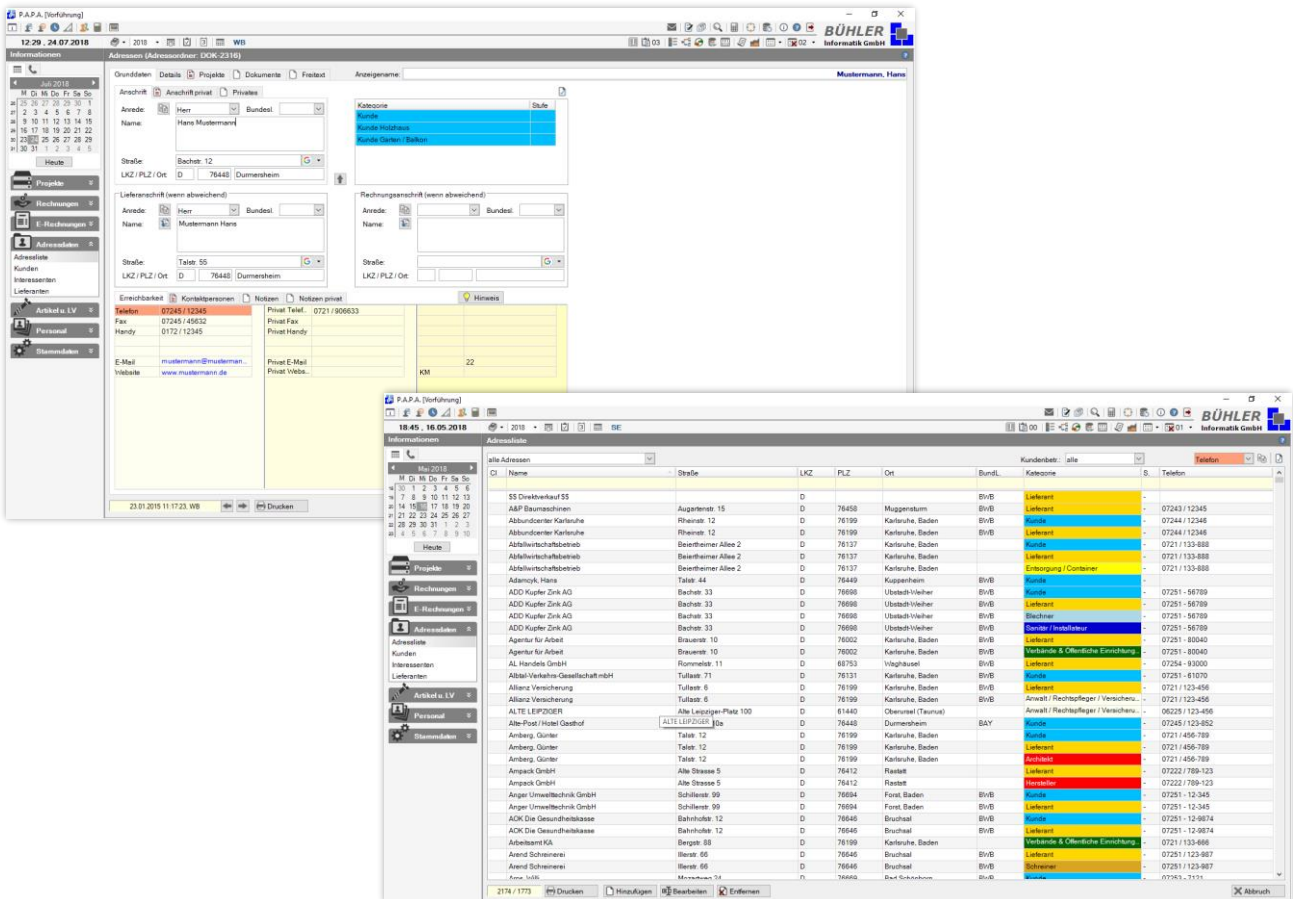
P.A.P.A. [Vorführung]

12:29 , 24.07.2018

2018 WB

BÜHLER Informatik GmbH

Informationen

Adressen (Adressordner: DOK-2316)

Juli 2018

M Di Mi Do Fr Sa So

Heute

Projekte

Rechnungen

E-Rechnungen

Adressdaten

Adressliste
Kunden
Interessenten
Lieferanten

Artikel u. LV

Personal

Stammdaten

Grunddaten Details Projekte Dokumente Freitext Anzeigename: Mustermann, Hans

Anschrift Anschrift privat Privates

Anrede: Herr Bundesl.

Name: Hans Mustermann

Straße: Bachstr. 12

LKZ / PLZ / Ort: D 76440 Durmersheim

| Kategorie | Stufe |
|---|---|
| Kunde | |
| Kunde Holzhaus | |
| Kunde Garten / Balkon | |

Lieferanschrift (wenn abweichend)

Anrede: Herr Bundesl.

Name: Mustermann Hans

Straße: Talstr. 55

LKZ / PLZ / Ort: D 76440 Durmersheim

Rechnungsanschrift (wenn abweichend)

Anrede: Bundesl.

Name:

Straße:

LKZ / PLZ / Ort:

Erreichbarkeit Kontaktpersonen Notizen Notizen privat Hinweis

| | | | |
|---|---|---|---|
| Telefon | 07245 / 12345 | Privat Telef.. | 0721 / 906633 |
| Fax | 07245 / 45632 | Privat Fax | |
| Handy | 0172 / 12345 | Privat Handy | |
| E-Mail | mustermann@musterman.. | Privat E-Mail | 22 |
| Inteseite | www.mustermann.de | Privat Webs... | KM |

23.01.2015 11:17:23, WB Drucken

P.A.P.A. [Vorführung]

18:45 , 16.05.2018

2018 BE

BÜHLER Informatik GmbH

Informationen

Adressliste

Mai 2018

M Di Mi Do Fr Sa So

Heute

Projekte

Rechnungen

E-Rechnungen

Adressdaten

Adressliste
Kunden
Interessenten
Lieferanten

Artikel u. LV

Personal

Stammdaten

alle Adressen Kundenbetr.: alle Telefon

| Cl | Name | Straße | LKZ | PLZ | Ort | BundL. | Kategorie | S. | Telefon |
|---|---|---|---|---|---|---|---|---|---|
| | 55 Direktverkauf 55 | | D | | | BWB | Lieferant | - | |
| | A&P Baumaschinen | Augartenstr. 15 | D | 76458 | Muggensturm | BWB | Lieferant | - | 07243 / 12345 |
| | Abbundcenter Karlsruhe | Rheinstr. 12 | D | 76199 | Karlsruhe, Baden | BWB | Kunde | - | 07244 / 12346 |
| | Abbundcenter Karlsruhe | Rheinstr. 12 | D | 76199 | Karlsruhe, Baden | BWB | Lieferant | - | 07244 / 12346 |
| | Abfallwirtschaftsbetrieb | Beiertheimer Allee 2 | D | 76137 | Karlsruhe, Baden | | Kunde | - | 0721 / 133-888 |
| | Abfallwirtschaftsbetrieb | Beiertheimer Allee 2 | D | 76137 | Karlsruhe, Baden | | Lieferant | - | 0721 / 133-888 |
| | Abfallwirtschaftsbetrieb | Beiertheimer Allee 2 | D | 76137 | Karlsruhe, Baden | | Entsorgung / Container | - | 0721 / 133-888 |
| | Adamcyk, Hans | Talstr. 44 | D | 76449 | Kuppenheim | BWB | Kunde | - | |
| | ADD Kupfer Zink AG | Bachstr. 33 | D | 76698 | Ubstadt-Weiher | BWB | Kunde | - | 07251 - 56789 |
| | ADD Kupfer Zink AG | Bachstr. 33 | D | 76698 | Ubstadt-Weiher | BWB | Lieferant | - | 07251 - 56789 |
| | ADD Kupfer Zink AG | Bachstr. 33 | D | 76698 | Ubstadt-Weiher | BWB | Blechner | - | 07251 - 56789 |
| | ADD Kupfer Zink AG | Bachstr. 33 | D | 76698 | Ubstadt-Weiher | BWB | Sanitär / Installateur | - | 07251 - 56789 |
| | Agentur für Arbeit | Brauerstr. 10 | D | 76002 | Karlsruhe, Baden | BWB | Lieferant | - | 07251 - 80040 |
| | Agentur für Arbeit | Brauerstr. 10 | D | 76002 | Karlsruhe, Baden | BWB | Verbände & Öffentliche Einrichtung.. | - | 07251 - 80040 |
| | AL Handels GmbH | Rommelstr. 11 | D | 68753 | Waghäusel | BWB | Lieferant | - | 07254 - 93000 |
| | Albtal-Verkehrs-Gesellschaft mbH | Tullastr. 71 | D | 76131 | Karlsruhe, Baden | BWB | Kunde | - | 07251 - 61070 |
| | Allianz Versicherung | Tullastr. 6 | D | 76199 | Karlsruhe, Baden | BWB | Lieferant | - | 0721 / 123-456 |
| | Allianz Versicherung | Tullastr. 6 | D | 76199 | Karlsruhe, Baden | BWB | Anwalt / Rechtspfleger / Versicheru.. | - | 0721 / 123-456 |
| | ALTE LEIPZIGER | Alte Leipziger-Platz 100 | D | 61440 | Oberursel (Taunus) | | Anwalt / Rechtspfleger / Versicheru.. | - | 06225 / 123-456 |
| | Alte-Post / Hotel Gasthof | ALTE LEIPZIGER 10a | D | 76448 | Durmersheim | BAY | Kunde | - | 07245 / 123-852 |
| | Amberg, Günter | Talstr. 12 | D | 76199 | Karlsruhe, Baden | | Kunde | - | 0721 / 456-789 |
| | Amberg, Günter | Talstr. 12 | D | 76199 | Karlsruhe, Baden | | Lieferant | - | 0721 / 456-789 |
| | Amberg, Günter | Talstr. 12 | D | 76199 | Karlsruhe, Baden | | Architekt | - | 0721 / 456-789 |
| | Ampack GmbH | Alte Strasse 5 | D | 76412 | Rastatt | | Lieferant | - | 07222 / 789-123 |
| | Ampack GmbH | Alte Strasse 5 | D | 76412 | Rastatt | | Hersteller | - | 07222 / 789-123 |
| | Anger Umwelttechnik GmbH | Schillerstr. 99 | D | 76694 | Forst, Baden | BWB | Kunde | - | 07251 - 12-345 |
| | Anger Umwelttechnik GmbH | Schillerstr. 99 | D | 76694 | Forst, Baden | BWB | Lieferant | - | 07251 - 12-345 |
| | AOK Die Gesundheitskasse | Bahnhofstr. 12 | D | 76646 | Bruchsal | BWB | Kunde | - | 07251 - 12-9874 |
| | AOK Die Gesundheitskasse | Bahnhofstr. 12 | D | 76646 | Bruchsal | BWB | Lieferant | - | 07251 - 12-9874 |
| | Arbeitsamt KA | Bergstr. 88 | D | 76199 | Karlsruhe, Baden | | Verbände & Öffentliche Einrichtung.. | - | 0721 / 133-666 |
| | Arend Schreinerei | Illerstr. 66 | D | 76646 | Bruchsal | BWB | Lieferant | - | 07251 / 123-987 |
| | Arend Schreinerei | Illerstr. 66 | D | 76646 | Bruchsal | BWB | Schreiner | - | 07251 / 123-987 |

2174 / 1773 Drucken Hinzufügen Bearbeiten Entfernen Abbruch